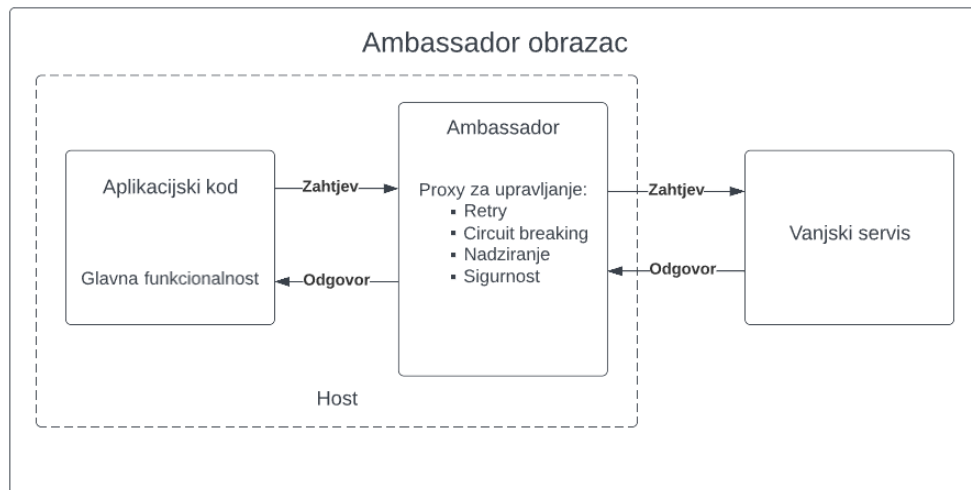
Ambassador obrazac

Aplikacijski kod

Glavna funkcionalnost

Zahtjev

Odgovor

Ambassador

Proxy za upravljanje:
- Retry
- Circuit breaking
- Nadziranje
- Sigurnost

Zahtjev

Odgovor

Vanjski servis

Host